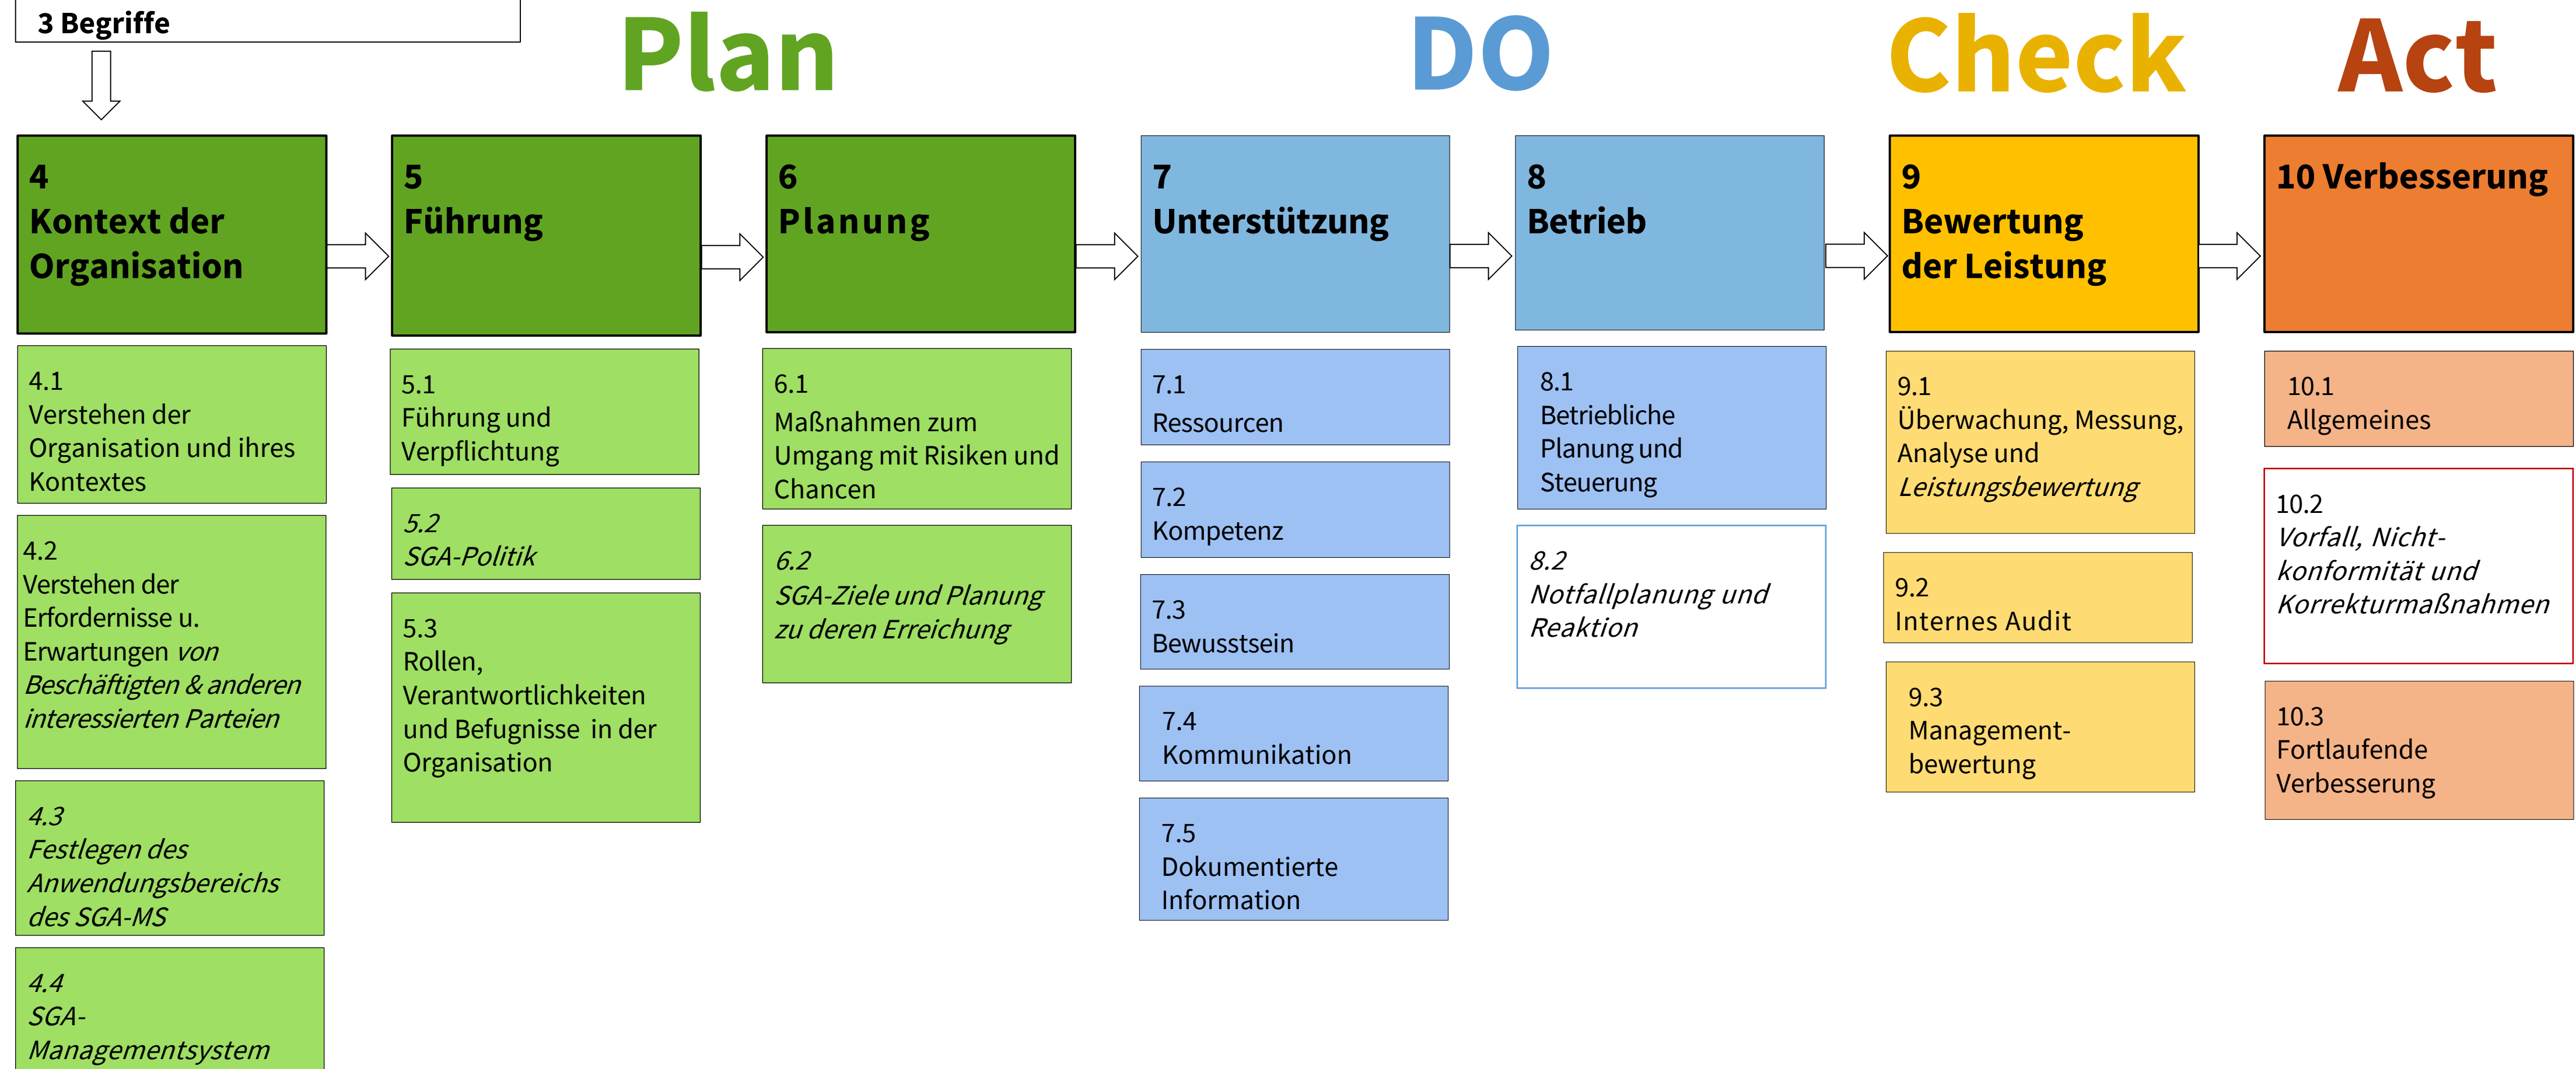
3 Begriffe

Plan

DO

Check

Act

4
Kontext der Organisation

5
Führung

6
Planung

7
Unterstützung

8
Betrieb

9
Bewertung der Leistung

10 Verbesserung

4.1
Verstehen der Organisation und ihres Kontextes

4.2
Verstehen der Erfordernisse u. Erwartungen *von Beschäftigten & anderen interessierten Parteien*

*4.3*
*Festlegen des Anwendungsbereichs des SGA-MS*

*4.4*
*SGA-Managementsystem*

5.1
Führung und Verpflichtung

*5.2*
*SGA-Politik*

5.3
Rollen, Verantwortlichkeiten und Befugnisse in der Organisation

6.1
Maßnahmen zum Umgang mit Risiken und Chancen

*6.2*
*SGA-Ziele und Planung zu deren Erreichung*

7.1
Ressourcen

7.2
Kompetenz

7.3
Bewusstsein

7.4
Kommunikation

7.5
Dokumentierte Information

8.1
Betriebliche Planung und Steuerung

*8.2*
*Notfallplanung und Reaktion*

9.1
Überwachung, Messung, Analyse und *Leistungsbewertung*

9.2
Internes Audit

9.3
Management-bewertung

10.1
Allgemeines

10.2
*Vorfall, Nicht-konformität und Korrekturmaßnahmen*

10.3
Fortlaufende Verbesserung